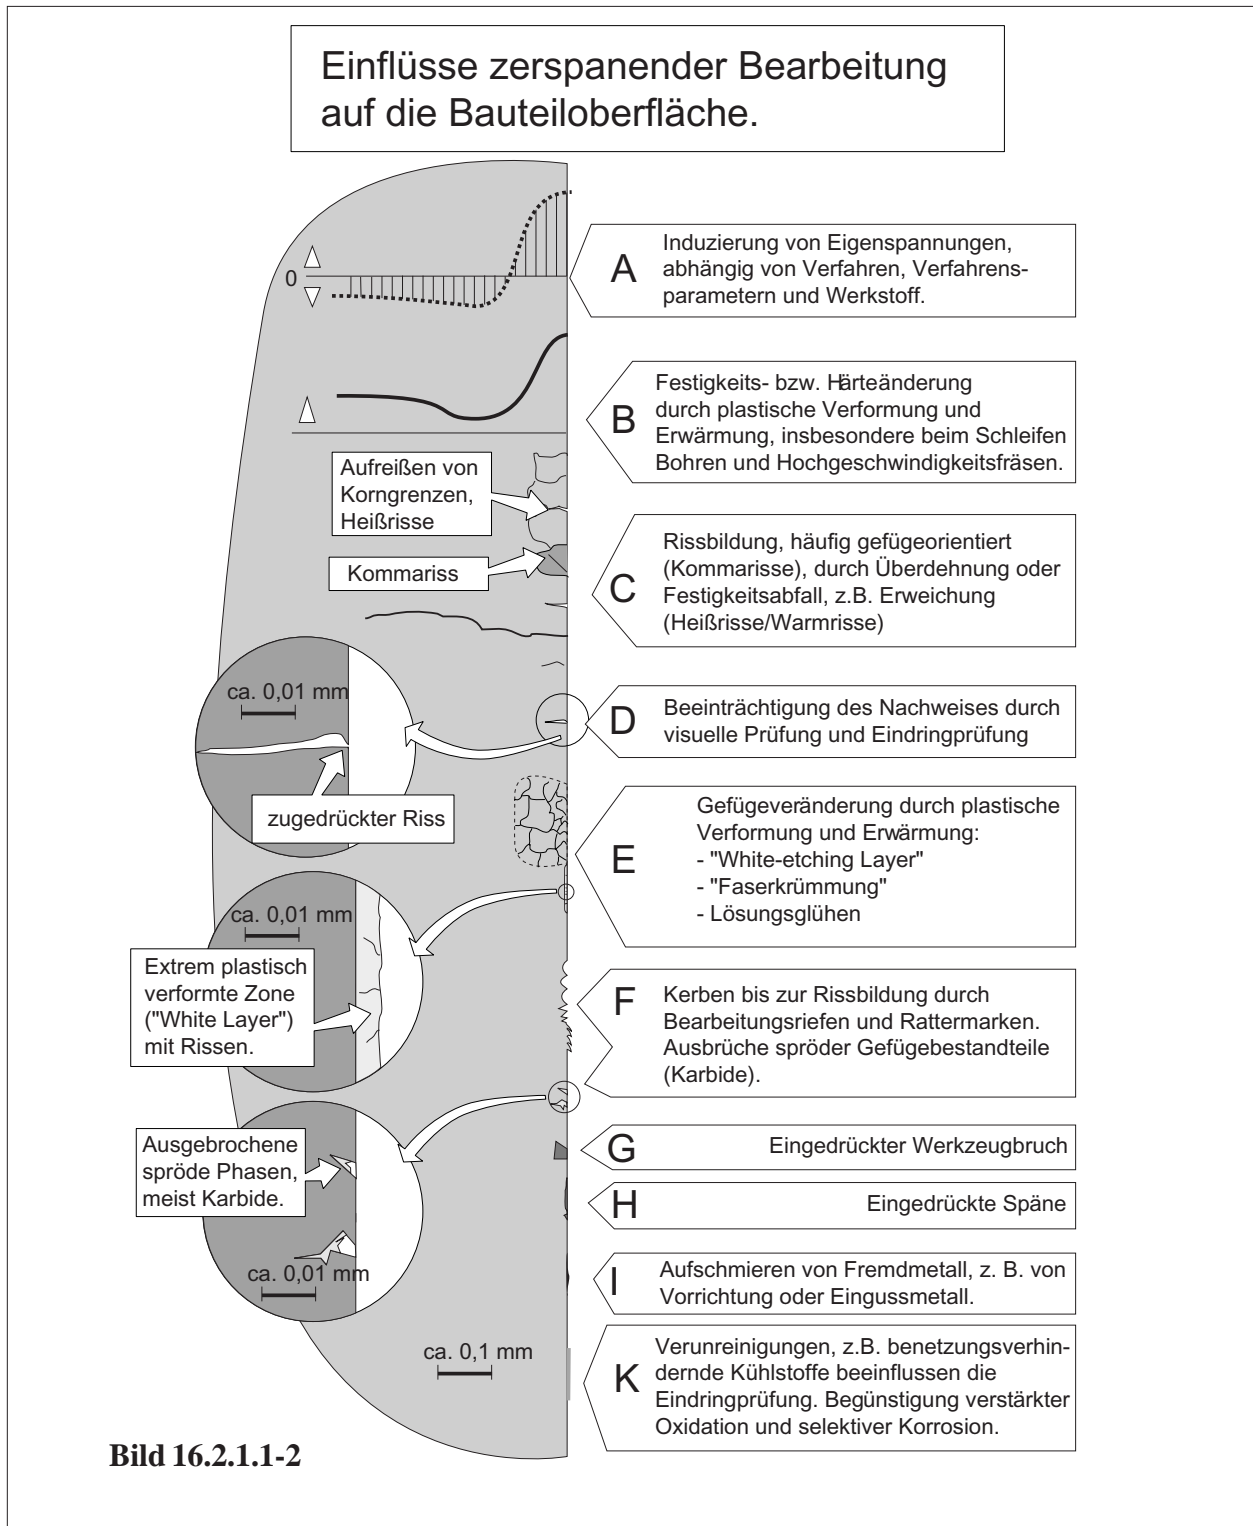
Einflüsse zerspanender Bearbeitung auf die Bauteiloberfläche.

0

A Induzierung von Eigenspannungen, abhängig von Verfahren, Verfahrensparametern und Werkstoff.

B Festigkeits- bzw. Härteänderung durch plastische Verformung und Erwärmung, insbesondere beim Schleifen Bohren und Hochgeschwindigkeitsfräsen.

Aufreißen von Korngrenzen, Heißrisse

Kommariss

C Rissbildung, häufig gefügeorientiert (Kommarisse), durch Überdehnung oder Festigkeitsabfall, z.B. Erweichung (Heißrisse/Warmrisse)

ca. 0,01 mm

zugedrückter Riss

D Beeinträchtigung des Nachweises durch visuelle Prüfung und Eindringprüfung

E Gefügeveränderung durch plastische Verformung und Erwärmung:
- "White-etching Layer"
- "Faserkrümmung"
- Lösungsglühen

ca. 0,01 mm

Extrem plastisch verformte Zone ("White Layer") mit Rissen.

F Kerben bis zur Rissbildung durch Bearbeitungsriefen und Rattermarken. Ausbrüche spröder Gefügebestandteile (Karbide).

Ausgebrochene spröde Phasen, meist Karbide.

G Eingedrückter Werkzeugbruch

H Eingedrückte Späne

ca. 0,01 mm

I Aufschmieren von Fremdmetall, z. B. von Vorrichtung oder Eingussmetall.

ca. 0,1 mm

K Verunreinigungen, z.B. benetzungsverhindernde Kühlstoffe beeinflussen die Eindringprüfung. Begünstigung verstärkter Oxidation und selektiver Korrosion.

Bild 16.2.1.1-2